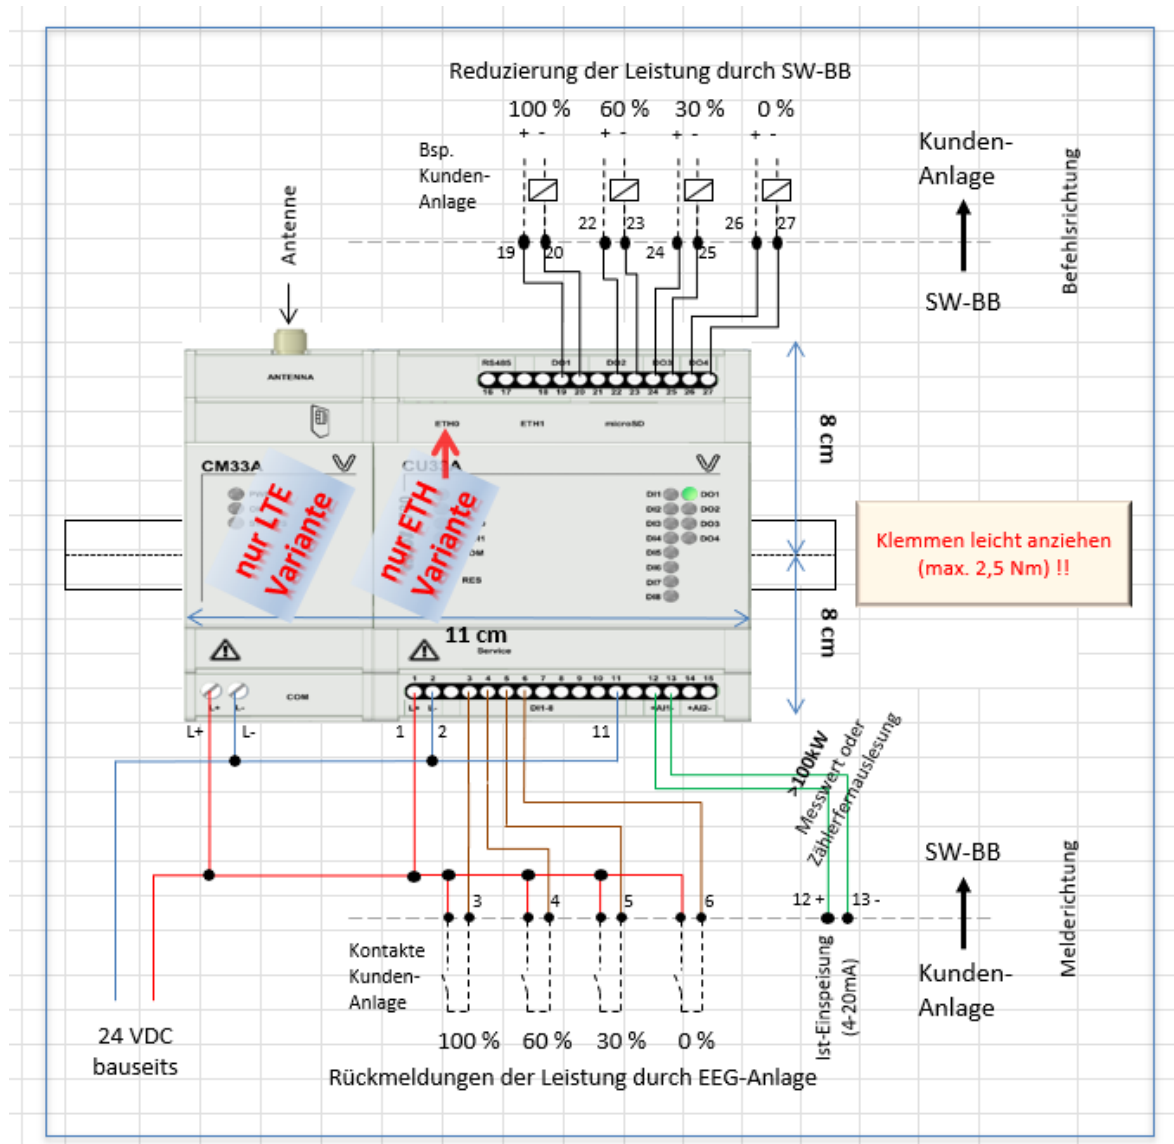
Reduzierung der Leistung durch SW-BB

100 % 60 % 30 % 0 %

+ - + - + - + -

Bsp. Kunden-Anlage

Kunden-Anlage

Befehlsrichtung

SW-BB

22 23 26 27

19 20 24 25

Antenne

ANTENNA

RS485 DO1 DO2 DO3 DO4

16 17 18 19 20 21 22 23 24 25 26 27

ETH0 ETH1 microSD

CM33A

CU33A

nur LTE Variante

nur ETH Variante

DI1 DO1
DI2 DO2
DI3 DO3
DI4 DO4
DI5
DI6
DI7
DI8

RES

8 cm

8 cm

Klemmen leicht anziehen (max. 2,5 Nm) !!

11 cm

Service

COM

1 2 3 4 5 6 7 8 9 10 11 12 13 14 15

L+ L- DI1-8 +AI1- +AI2-

L+ L-

1 2 11

>100kW Messwert oder Zählerfernauslesung

SW-BB

Melderichtung

3 4 5 6 12 + 13 -

Kontakte Kunden-Anlage

Ist-Einspeisung (4-20mA)

Kunden-Anlage

24 VDC bauseits

100 % 60 % 30 % 0 %

Rückmeldungen der Leistung durch EEG-Anlage